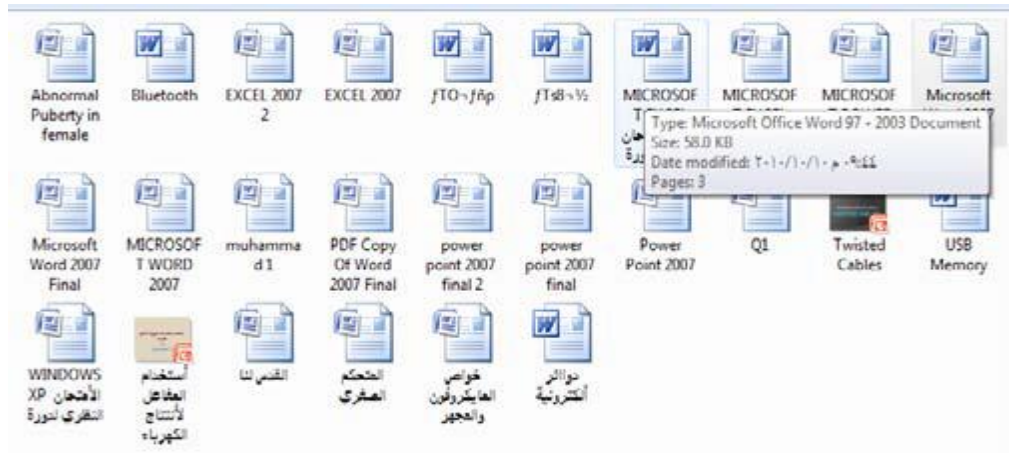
Abnormal Puberty in female

Bluetooth

EXCEL 2007 2

EXCEL 2007

ƒTO¬ƒñp

ƒTsB¬½

MICROSOFT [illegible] امتحان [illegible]دة

MICROSOF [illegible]

MICROSOF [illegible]

Microsoft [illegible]

Type: Microsoft Office Word 97 - 2003 Document
Size: 58.0 KB
Date modified: ٢٠١٠/١٠/١٠ ٠٩:٤٤ م
Pages: 3

Microsoft Word 2007 Final

MICROSOFT WORD 2007

muhammad 1

PDF Copy Of Word 2007 Final

power point 2007 final 2

power point 2007 final

Power Point 2007

Q1

Twisted Cables

USB Memory

WINDOWS XP الأمتحان النظري لدورة

أستخدام المفاعل لأنتاج الكهرباء

القدس لنا

التحكم الصفري

خواص المايكروفون والمجهر

دوائر ألكترونية